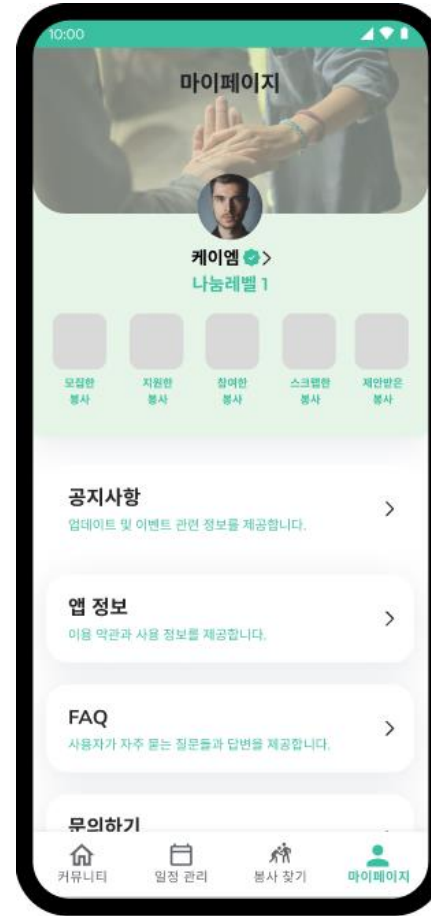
10:00

마이페이지

케이엠 >
나눔레벨 1

모집한 봉사

지원한 봉사

참여한 봉사

스크랩한 봉사

제안받은 봉사

공지사항
업데이트 및 이벤트 관련 정보를 제공합니다.
>

앱 정보
이용 약관과 사용 정보를 제공합니다.
>

FAQ
사용자가 자주 묻는 질문들과 답변을 제공합니다.
>

문의하기

커뮤니티
일정 관리
봉사 찾기
마이페이지